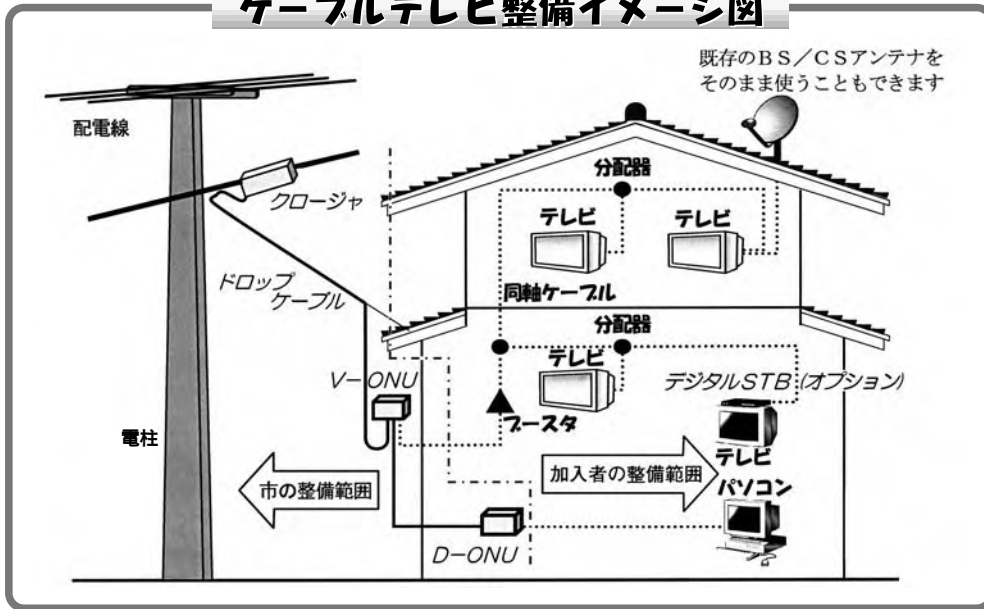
ケーブルテレビ整備イメージ図

既存のBS/CSアンテナをそのまま使うこともできます

配電線

分配器

クロージャ

テレビ

テレビ

ドロップケーブル

同軸ケーブル

分配器

テレビ

V−ONU

デジタルSTB(オプション)

ブースタ

電柱

テレビ

加入者の整備範囲

市の整備範囲

パソコン

D−ONU